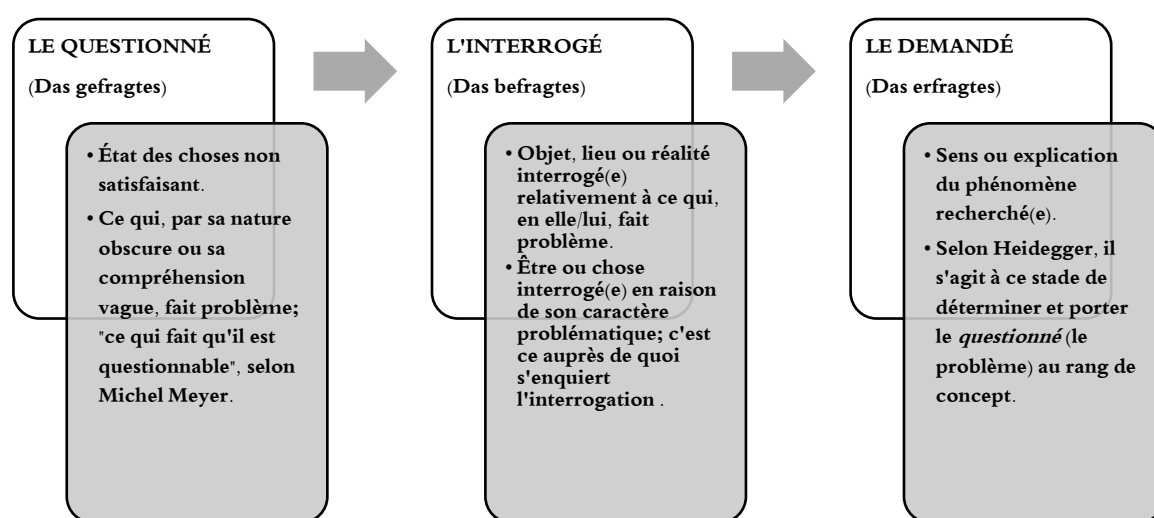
LE QUESTIONNÉ

(Das gefragtes)

• État des choses non satisfaisant.
• Ce qui, par sa nature obscure ou sa compréhension vague, fait problème; "ce qui fait qu'il est questionnable", selon Michel Meyer.

L'INTERROGÉ

(Das befragtes)

• Objet, lieu ou réalité interrogé(e) relativement à ce qui, en elle/lui, fait problème.
• Être ou chose interrogé(e) en raison de son caractère problématique; c'est ce auprès de quoi s'enquiert l'interrogation .

LE DEMANDÉ

(Das erfragtes)

• Sens ou explication du phénomène recherché(e).
• Selon Heidegger, il s'agit à ce stade de déterminer et porter le *questionné* (le problème) au rang de concept.